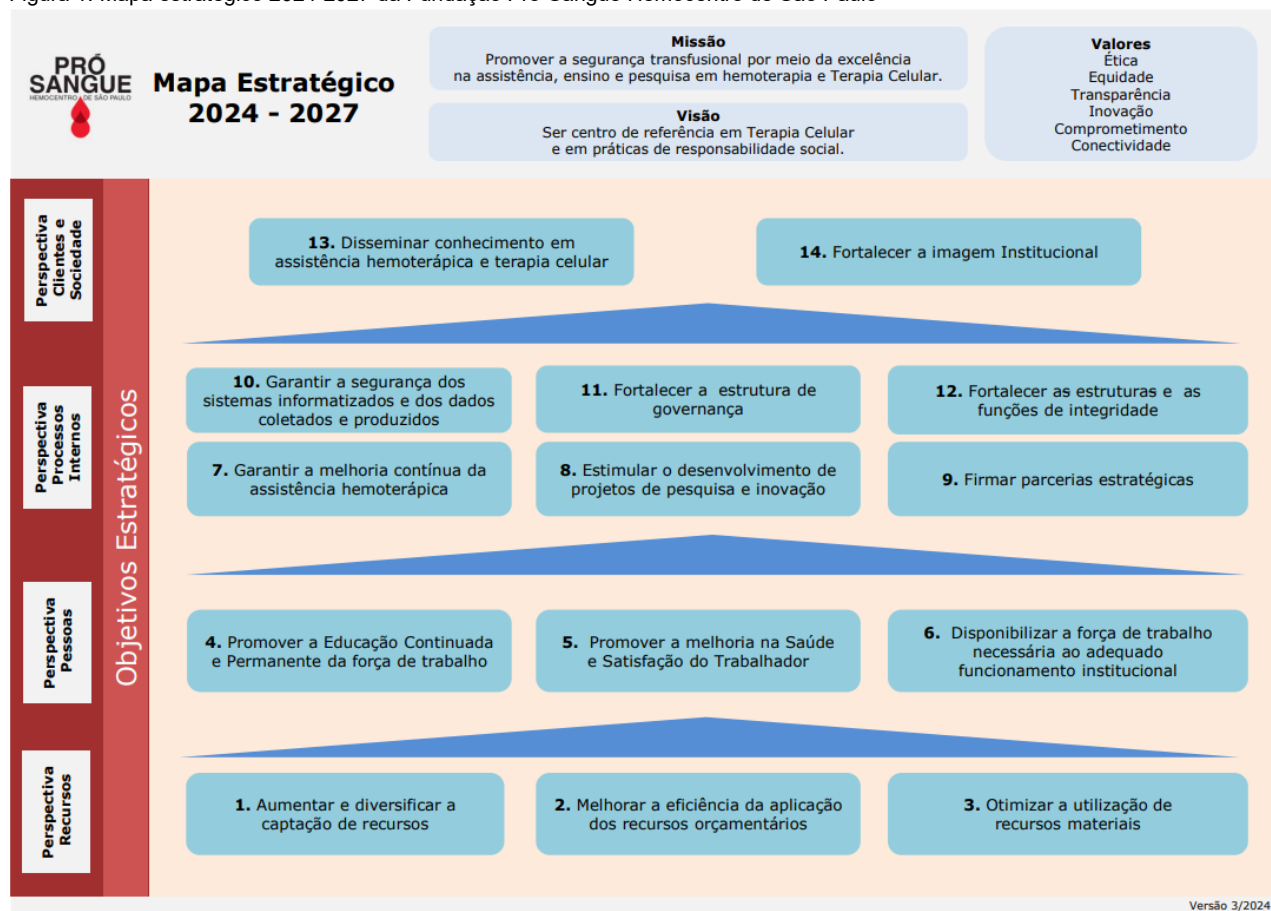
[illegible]

PRÓ SANGUE
HEMOCENTRO DE SÃO PAULO

Mapa Estratégico 2024 - 2027

Missão
Promover a segurança transfusional por meio da excelência na assistência, ensino e pesquisa em hemoterapia e Terapia Celular.

Visão
Ser centro de referência em Terapia Celular e em práticas de responsabilidade social.

Valores
Ética
Equidade
Transparência
Inovação
Comprometimento
Conectividade

Objetivos Estratégicos

Perspectiva Clientes e Sociedade

13. Disseminar conhecimento em assistência hemoterápica e terapia celular

14. Fortalecer a imagem Institucional

Perspectiva Processos Internos

10. Garantir a segurança dos sistemas informatizados e dos dados coletados e produzidos

11. Fortalecer a estrutura de governança

12. Fortalecer as estruturas e as funções de integridade

7. Garantir a melhoria contínua da assistência hemoterápica

8. Estimular o desenvolvimento de projetos de pesquisa e inovação

9. Firmar parcerias estratégicas

Perspectiva Pessoas

4. Promover a Educação Continuada e Permanente da força de trabalho

5. Promover a melhoria na Saúde e Satisfação do Trabalhador

6. Disponibilizar a força de trabalho necessária ao adequado funcionamento institucional

Perspectiva Recursos

1. Aumentar e diversificar a captação de recursos

2. Melhorar a eficiência da aplicação dos recursos orçamentários

3. Otimizar a utilização de recursos materiais

Versão 3/2024